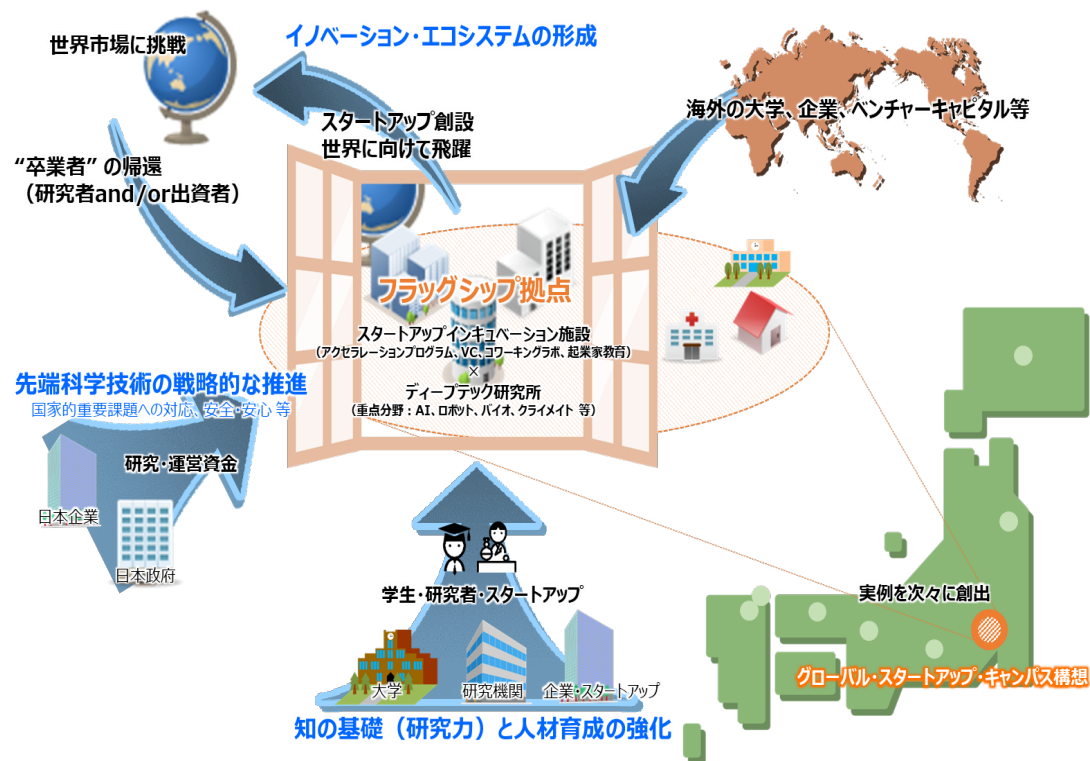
イノベーション・エコシステムの形成

世界市場に挑戦

スタートアップ創設
世界に向けて飛躍

海外の大学、企業、ベンチャーキャピタル等

"卒業者" の帰還
（研究者and/or出資者）

フラッグシップ拠点

スタートアップインキュベーション施設
（アクセラレーションプログラム、VC、コワーキングラボ、起業家教育）
×
ディープテック研究所
（重点分野：AI、ロボット、バイオ、クライメイト 等）

先端科学技術の戦略的な推進
国家的重要課題への対応、安全・安心 等

研究・運営資金

日本企業

日本政府

学生・研究者・スタートアップ

大学

研究機関

企業・スタートアップ

知の基礎（研究力）と人材育成の強化

実例を次々に創出

グローバル・スタートアップ・キャンパス構想